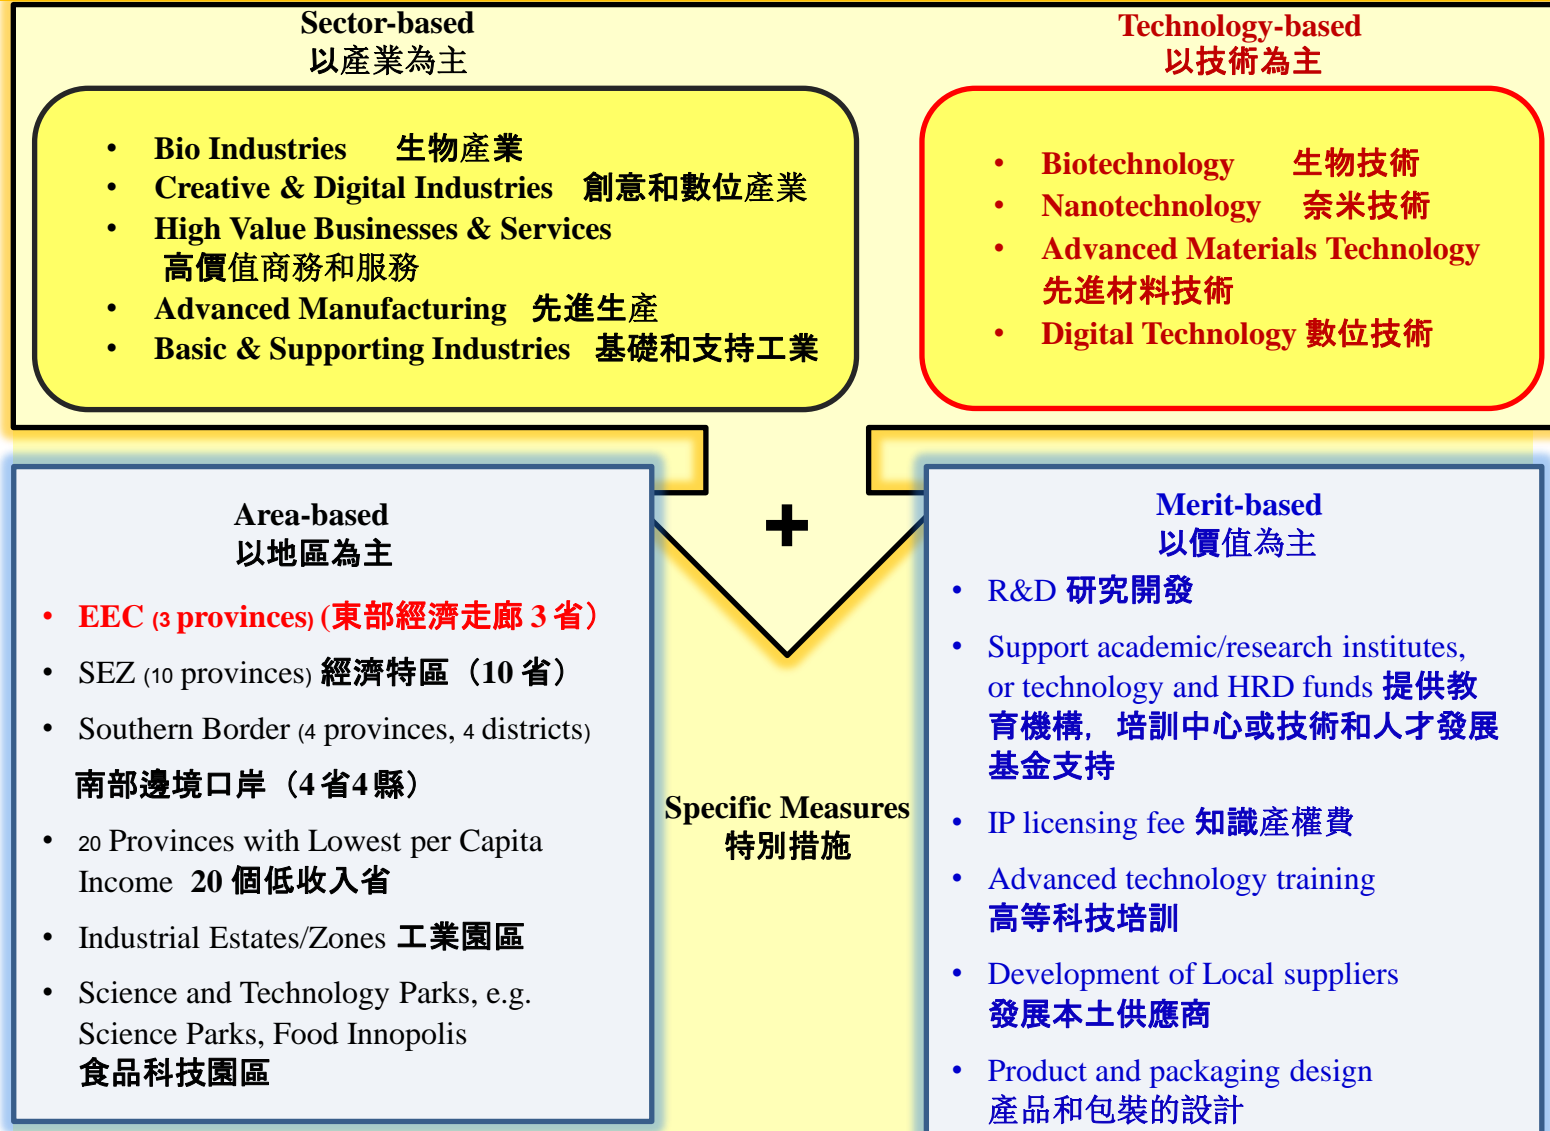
Sector-based
以產業為主

• Bio Industries 生物產業
• Creative & Digital Industries 創意和數位產業
• High Value Businesses & Services 高價值商務和服務
• Advanced Manufacturing 先進生產
• Basic & Supporting Industries 基礎和支持工業

Technology-based
以技術為主

• Biotechnology 生物技術
• Nanotechnology 奈米技術
• Advanced Materials Technology 先進材料技術
• Digital Technology 數位技術

+

Area-based
以地區為主

• EEC (3 provinces) (東部經濟走廊 3 省)
• SEZ (10 provinces) 經濟特區（10 省）
• Southern Border (4 provinces, 4 districts)
南部邊境口岸（4 省 4 縣）
• 20 Provinces with Lowest per Capita Income 20 個低收入省
• Industrial Estates/Zones 工業園區
• Science and Technology Parks, e.g. Science Parks, Food Innopolis
食品科技園區

Specific Measures
特別措施

Merit-based
以價值為主

• R&D 研究開發
• Support academic/research institutes, or technology and HRD funds 提供教育機構，培訓中心或技術和人才發展基金支持
• IP licensing fee 知識產權費
• Advanced technology training
高等科技培訓
• Development of Local suppliers
發展本土供應商
• Product and packaging design
產品和包裝的設計